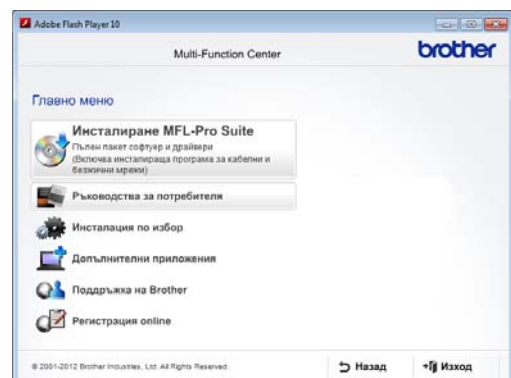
Adobe Flash Player 10

Multi-Function Center

brother

Главно меню

Инсталиране MFL-Pro Suite

Пълен пакет софтуер и драйвери (Включва инсталираща програма за кабелни и безжични мрежи)

Ръководства за потребителя

Инсталация по избор

Допълнителни приложения

Поддръжка на Brother

Регистрация online

© 2001-2012 Brother Industries, Ltd. All Rights Reserved.

Назад

Изход